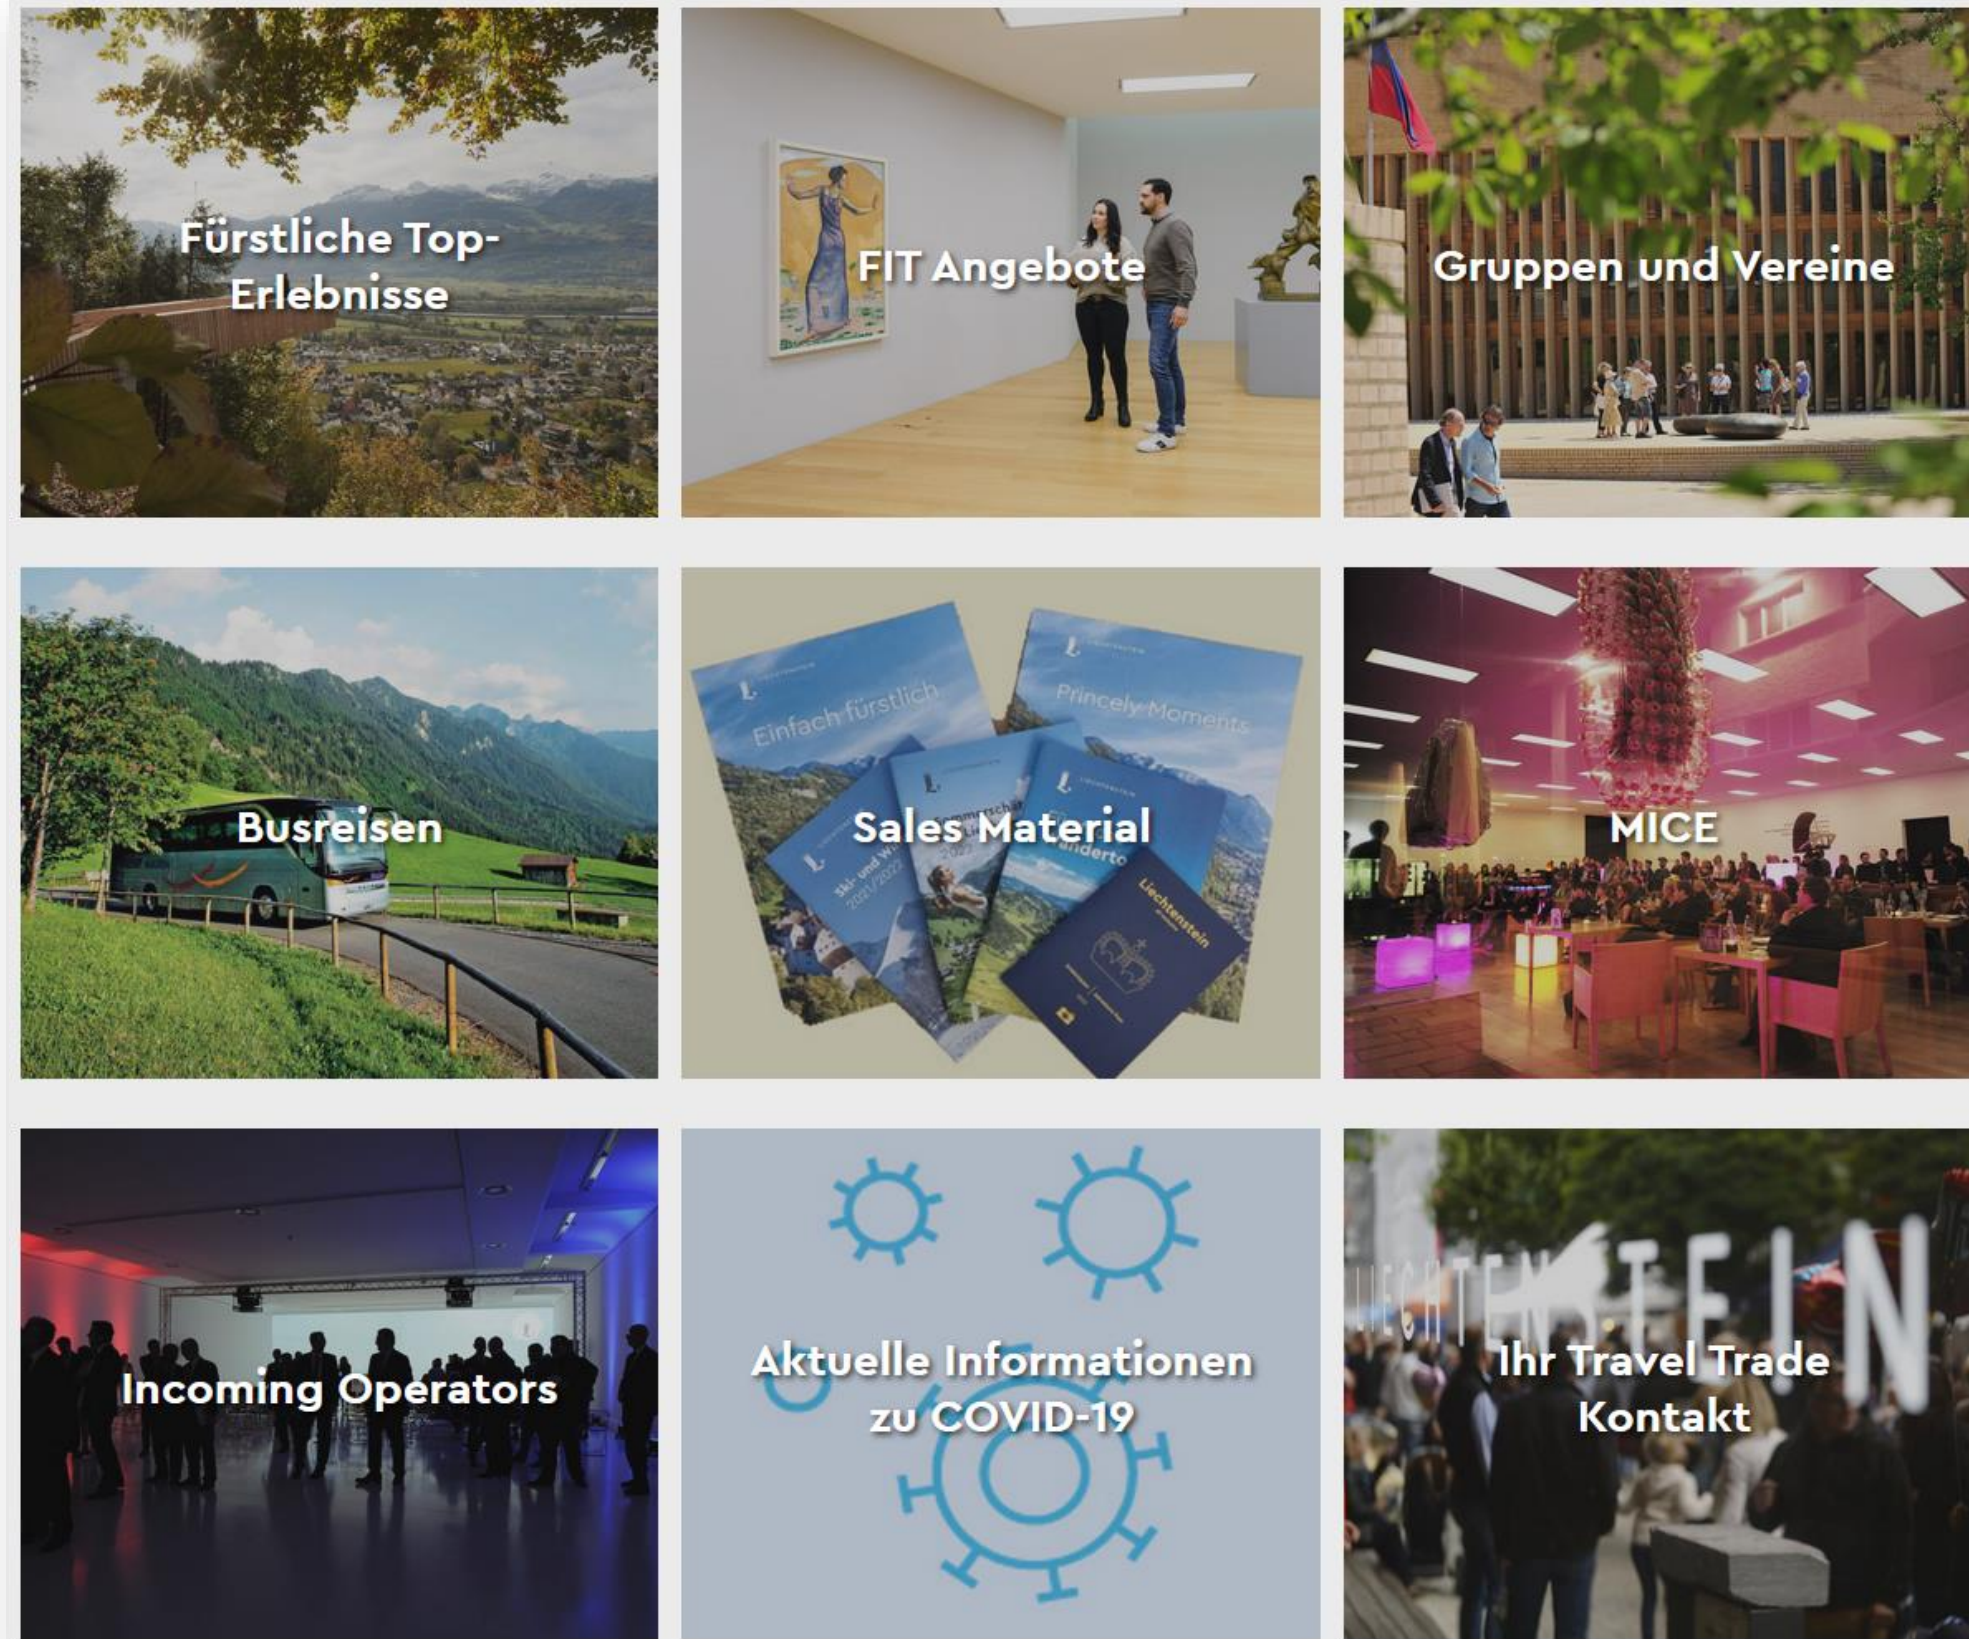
Fürstliche Top-Erlebnisse

FIT Angebote

Gruppen und Vereine

Busreisen

Einfach fürstlich

Princely Moments

Sales Material

Liechtenstein

MICE

Incoming Operators

Aktuelle Informationen zu COVID-19

LIECHTENSTEIN

Ihr Travel Trade Kontakt